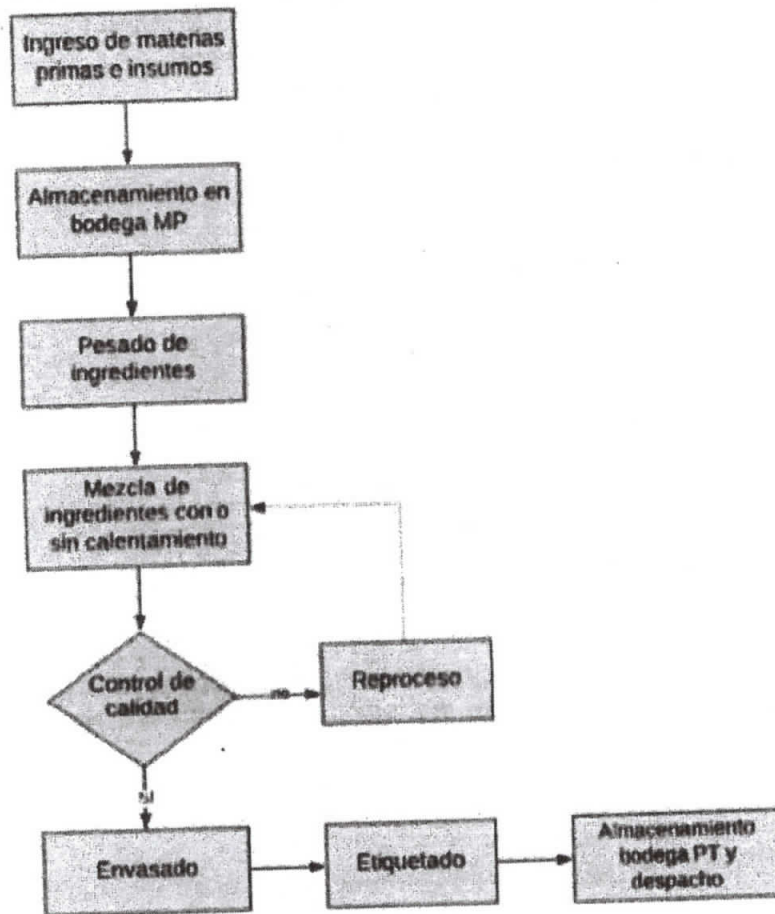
Ingreso de materias primas e insumos

Almacenamiento en bodega MP

Pesado de ingredientes

Mezcla de ingredientes con o sin calentamiento

Control de calidad

no

Reproceso

si

Envasado

Etiquetado

Almacenamiento bodega PT y despacho